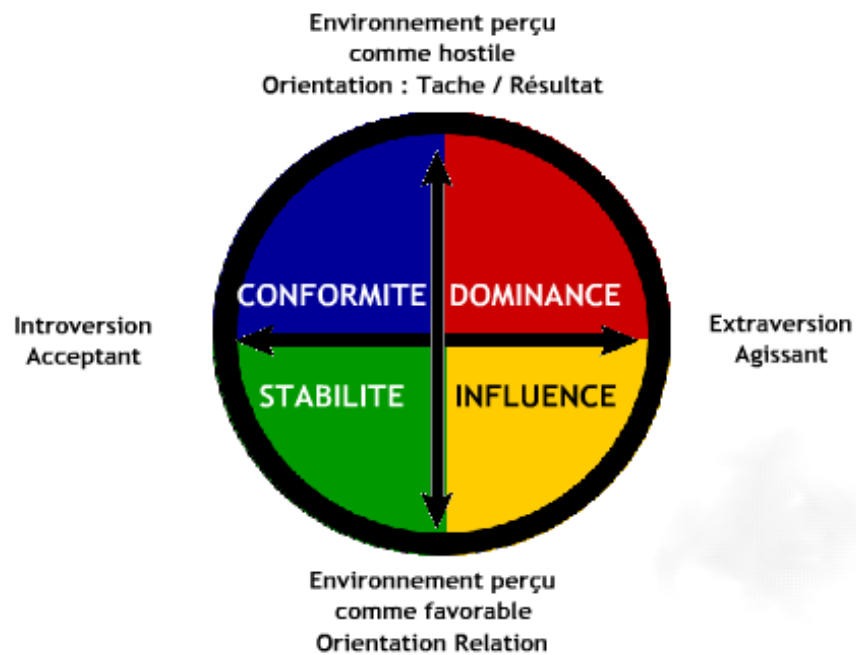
Environnement perçu
comme hostile
Orientation : Tache / Résultat

Introversion
Acceptant

CONFORMITE
DOMINANCE
STABILITE
INFLUENCE

Extraversion
Agissant

Environnement perçu
comme favorable
Orientation Relation